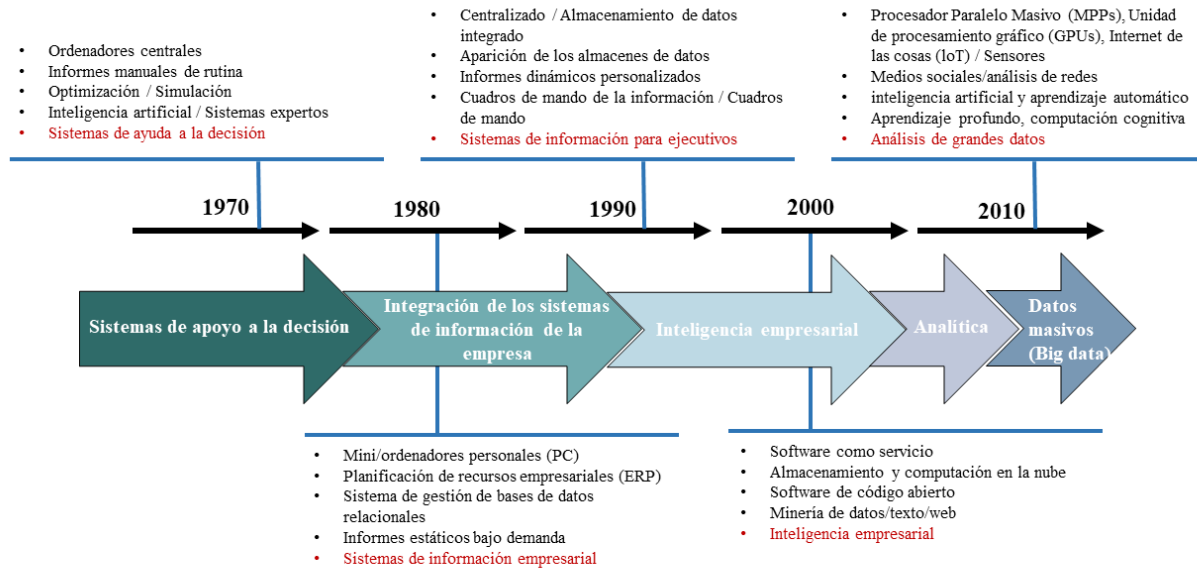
- Ordenadores centrales
- Informes manuales de rutina
- Optimización / Simulación
- Inteligencia artificial / Sistemas expertos
- Sistemas de ayuda a la decisión

- Centralizado / Almacenamiento de datos integrado
- Aparición de los almacenes de datos
- Informes dinámicos personalizados
- Cuadros de mando de la información / Cuadros de mando
- Sistemas de información para ejecutivos

- Procesador Paralelo Masivo (MPPs), Unidad de procesamiento gráfico (GPUs), Internet de las cosas (IoT) / Sensores
- Medios sociales/análisis de redes
- inteligencia artificial y aprendizaje automático
- Aprendizaje profundo, computación cognitiva
- Análisis de grandes datos

1970

1980

1990

2000

2010

Sistemas de apoyo a la decisión

Integración de los sistemas de información de la empresa

Inteligencia empresarial

Analítica

Datos masivos (Big data)

- Mini/ordenadores personales (PC)
- Planificación de recursos empresariales (ERP)
- Sistema de gestión de bases de datos relacionales
- Informes estáticos bajo demanda
- Sistemas de información empresarial

- Software como servicio
- Almacenamiento y computación en la nube
- Software de código abierto
- Minería de datos/texto/web
- Inteligencia empresarial